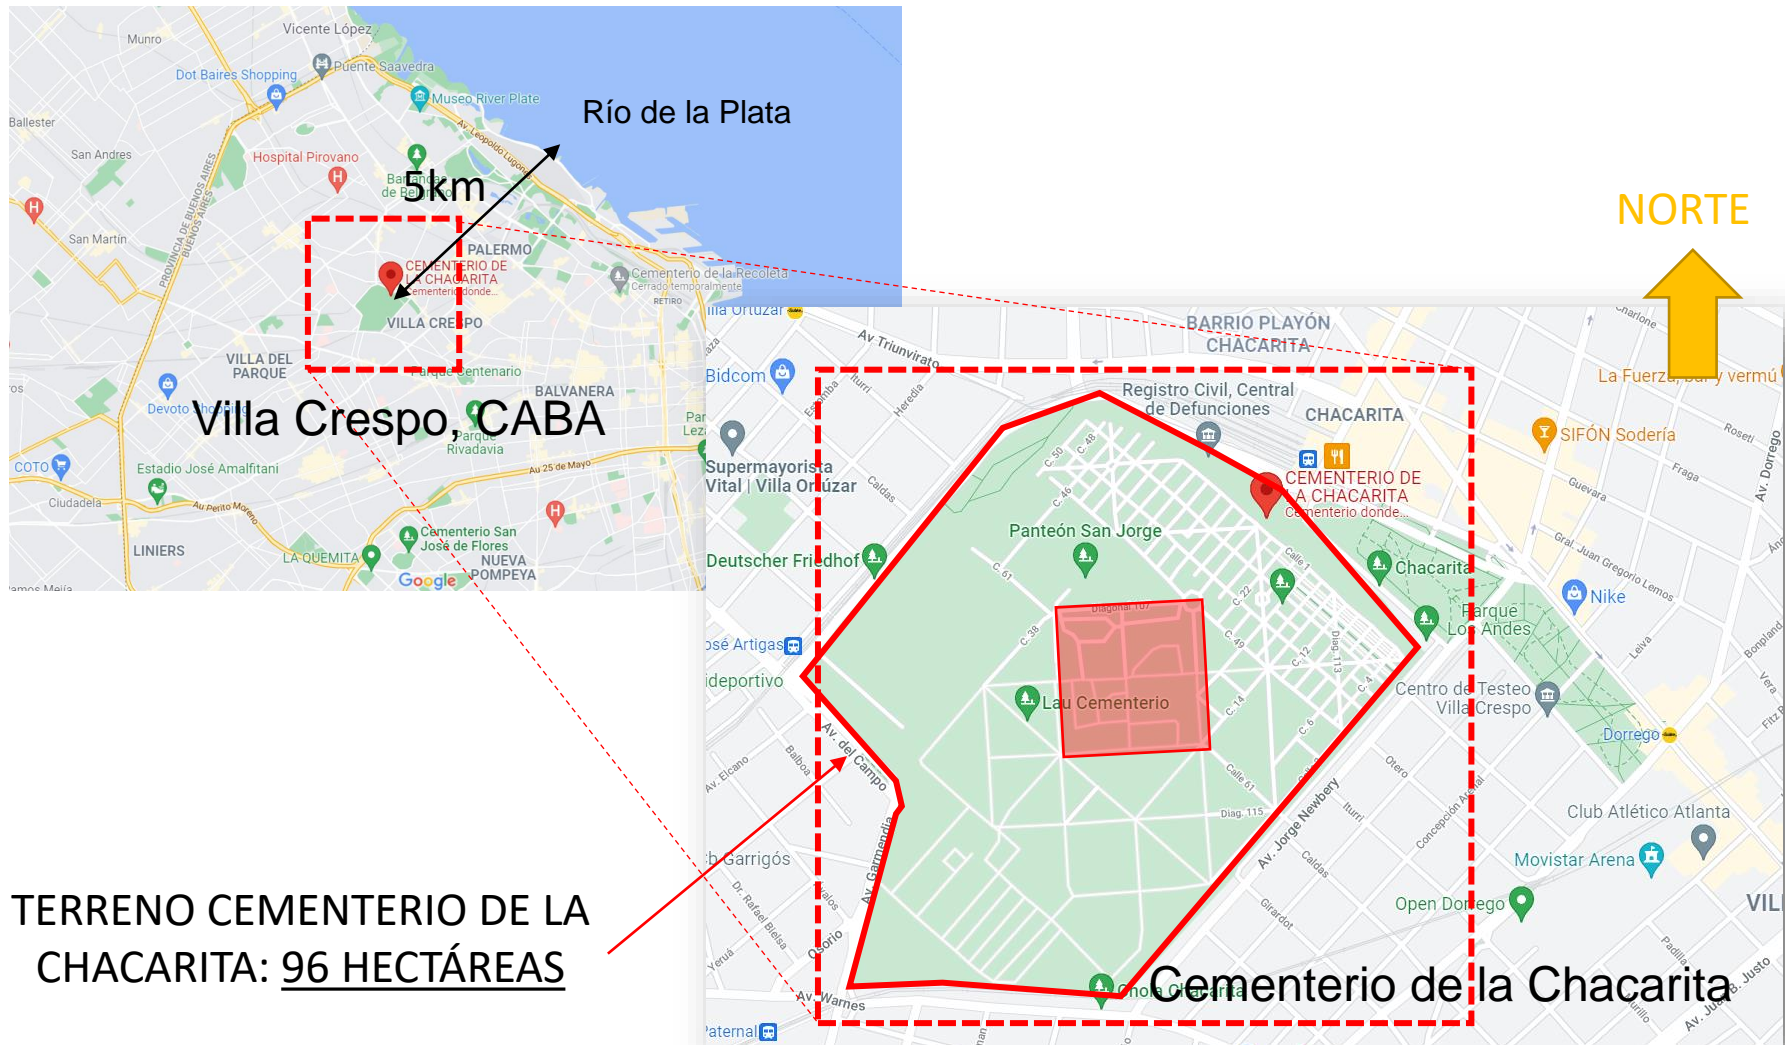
Río de la Plata

5km

NORTE

Villa Crespo, CABA

Cementerio de la Chacarita

TERRENO CEMENTERIO DE LA CHACARITA: 96 HECTÁREAS

Vicente López
Munro
Dot Baires Shopping
Puente Saavedra
Museo River Plate
Ballester
San Andres
Hospital Pirovano
San Martin
PALERMO
CEMENTERIO DE LA CHACARITA
Cementerio donde...
Cementerio de la Recoleta
Cerrado temporalmente
VILLA CRESPO
VILLA DEL PARQUE
Parque Centenario
BALVANERA
Devoto Shopping
Parque Rivadavia
COTO
Estadio José Amalfitani
Ciudadela
Cementerio San José de Flores
LINIERS
LA QUEMITA
NUEVA POMPEYA
Google

BARRIO PLAYÓN CHACARITA
Av Triunvirato
Bidcom
Registro Civil, Central de Defunciones
CHACARITA
La Fuerza, bar y vermú
SIFÓN Sodería
Supermayorista Vital | Villa Ortúzar
CEMENTERIO DE LA CHACARITA
Cementerio donde...
Panteón San Jorge
Deutscher Friedhof
Chacarita
Parque Los Andes
Nike
José Artigas
Lau Cementerio
Centro de Testeo Villa Crespo
Dorrego
Av. del Campo
Av. Jorge Newbery
Club Atlético Atlanta
Garrigós
Movistar Arena
Open Dorrego
Av. Warnes
Paternal
Av. Garmendia
Av. Dorrego
Av. Elcano
Diag. 115